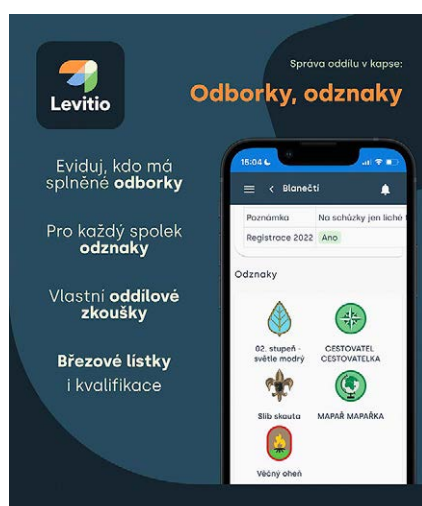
Levitio

Správa oddílu v kapse:

Odborky, odznaky

Eviduj, kdo má splněné odborky

Pro každý spolek odznaky

Vlastní oddílové zkoušky

Březové lístky i kvalifikace

15:04

Blanečti

| Poznámka | Na schůzky jen liché |
|---|---|
| Registrace 2022 | Ano |

Odznaky

02. stupeň - světle modrý

CESTOVATEL CESTOVATELKA

Slib skauta

MAPAŘ MAPAŘKA

Věčný oheň